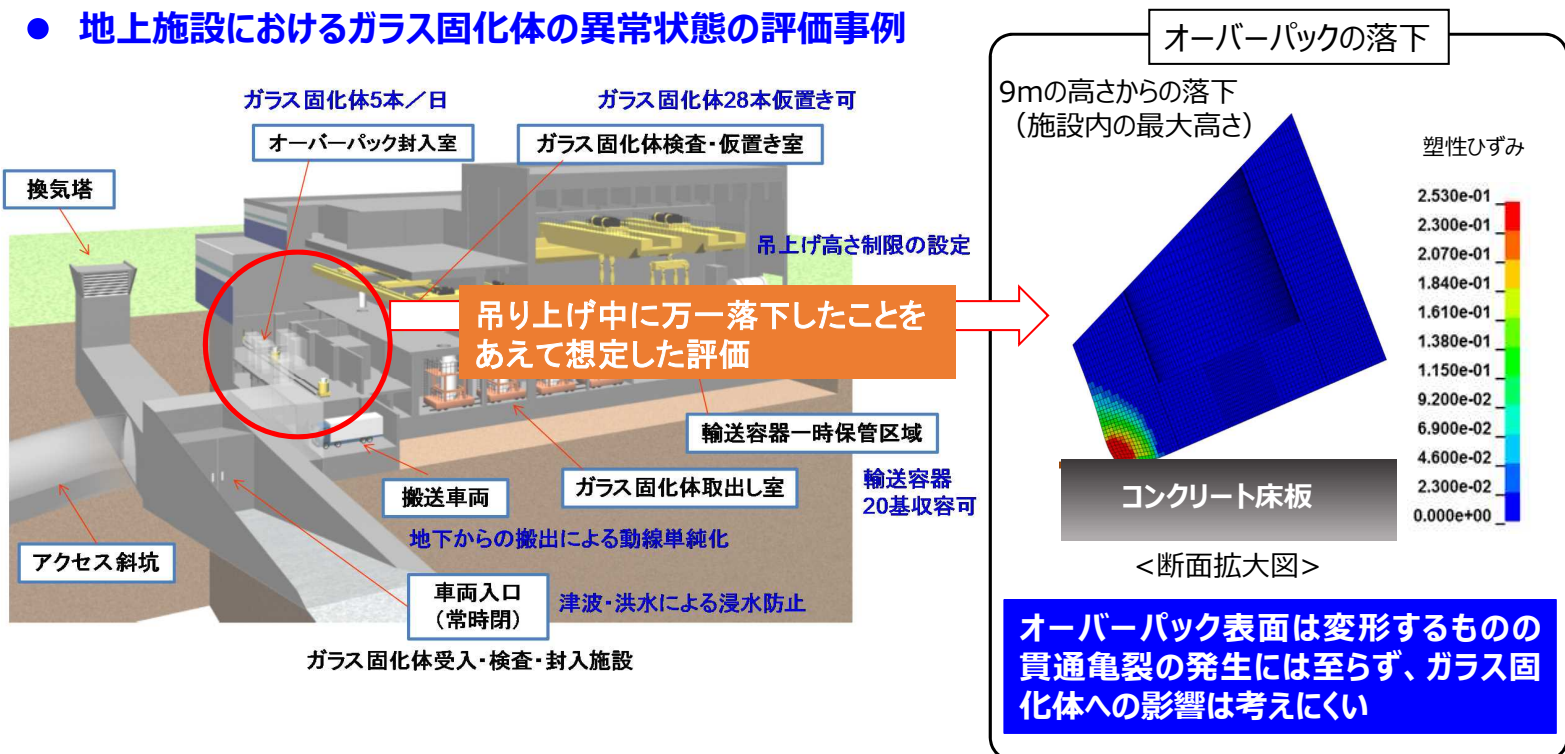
● 地上施設におけるガラス固化体の異常状態の評価事例

ガラス固化体5本／日

ガラス固化体28本仮置き可

オーバーパック封入室

ガラス固化体検査・仮置き室

換気塔

吊上げ高さ制限の設定

吊り上げ中に万一落下したことをあえて想定した評価

輸送容器一時保管区域

輸送容器 20基収容可

ガラス固化体取出し室

搬送車両

地下からの搬出による動線単純化

アクセス斜坑

車両入口 （常時閉）

津波・洪水による浸水防止

ガラス固化体受入・検査・封入施設

オーバーパックの落下

9mの高さからの落下 （施設内の最大高さ）

塑性ひずみ

| |
|---|
| 2.530e-01 |
| 2.300e-01 |
| 2.070e-01 |
| 1.840e-01 |
| 1.610e-01 |
| 1.380e-01 |
| 1.150e-01 |
| 9.200e-02 |
| 6.900e-02 |
| 4.600e-02 |
| 2.300e-02 |
| 0.000e+00 |

コンクリート床板

＜断面拡大図＞

オーバーパック表面は変形するものの貫通亀裂の発生には至らず、ガラス固化体への影響は考えにくい